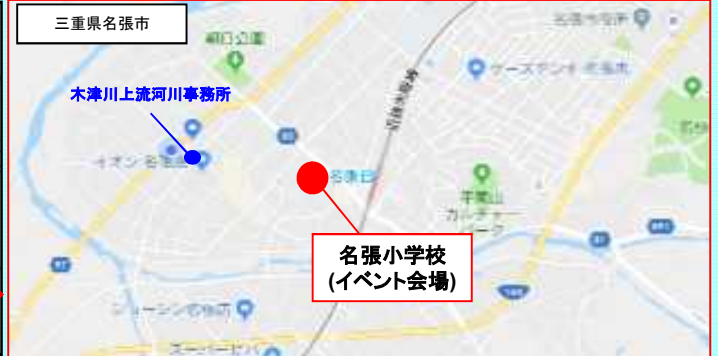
三重県名張市

木津川上流河川事務所

名張小学校
(イベント会場)

名張市役所

蔵口公園

近鉄大阪線

名張駅

ケーズデンキ 名張店

イオン 名張店

学園山 カルチャー パーク

ジョーシン名張店

スーパーセンター

名張川